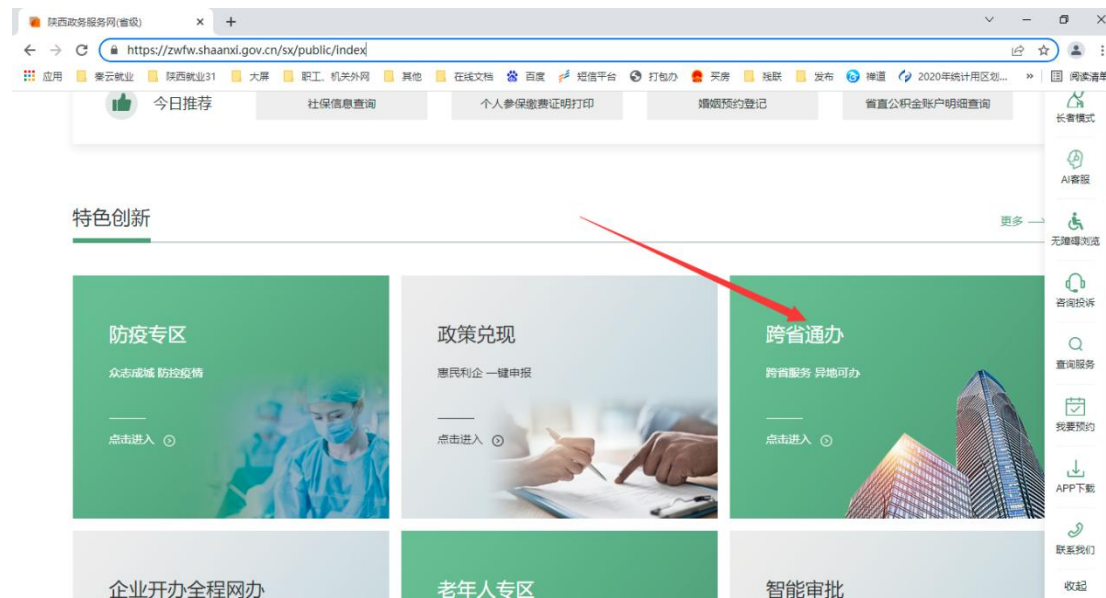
陕西政务服务网(省级) ×

https://zwfw.shaanxi.gov.cn/sx/public/index

应用 秦云就业 陕西就业31 大屏 职工、机关外网 其他 在线文档 百度 短信平台 打包办 买房 残联 发布 禅道 2020年统计用区划... » 阅读清单

今日推荐 社保信息查询 个人参保缴费证明打印 婚姻预约登记 省直公积金账户明细查询

长者模式
AI客服
无障碍浏览
咨询投诉
查询服务
我要预约
APP下载
联系我们
收起

特色创新

更多

防疫专区
众志成城 防控疫情
点击进入

政策兑现
惠民利企 一键申报
点击进入

跨省通办
跨省服务 异地可办
点击进入

企业开办全程网办

老年人专区

智能审批